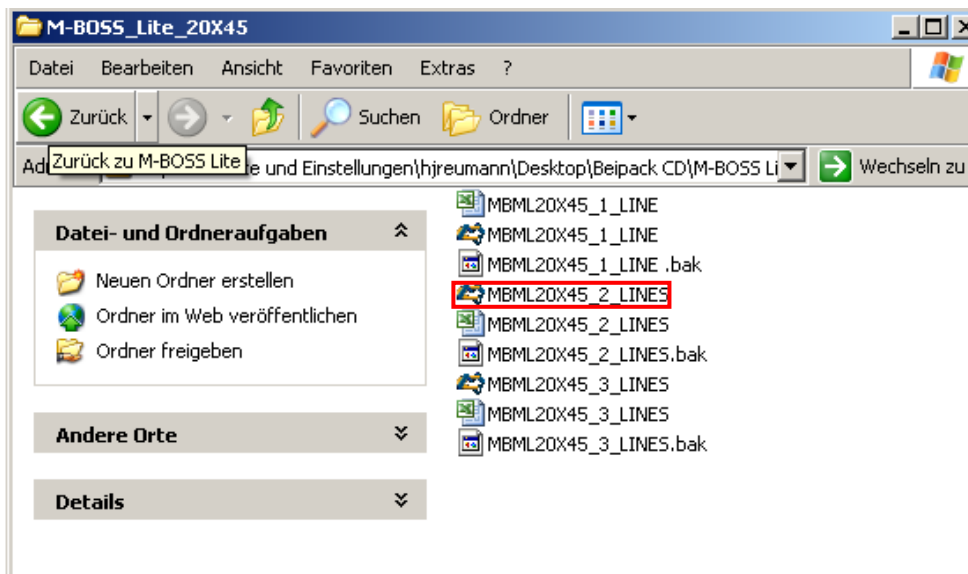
M-BOSS_Lite_20X45

Datei Bearbeiten Ansicht Favoriten Extras ?

Zurück Suchen Ordner

Adr Zurück zu M-BOSS Lite e und Einstellungen\hjreumann\Desktop\Beipack CD\M-BOSS Li Wechseln zu

Datei- und Ordneraufgaben

Neuen Ordner erstellen
Ordner im Web veröffentlichen
Ordner freigeben

Andere Orte

Details

MBML20X45_1_LINE
MBML20X45_1_LINE
MBML20X45_1_LINE .bak
MBML20X45_2_LINES
MBML20X45_2_LINES
MBML20X45_2_LINES.bak
MBML20X45_3_LINES
MBML20X45_3_LINES
MBML20X45_3_LINES.bak